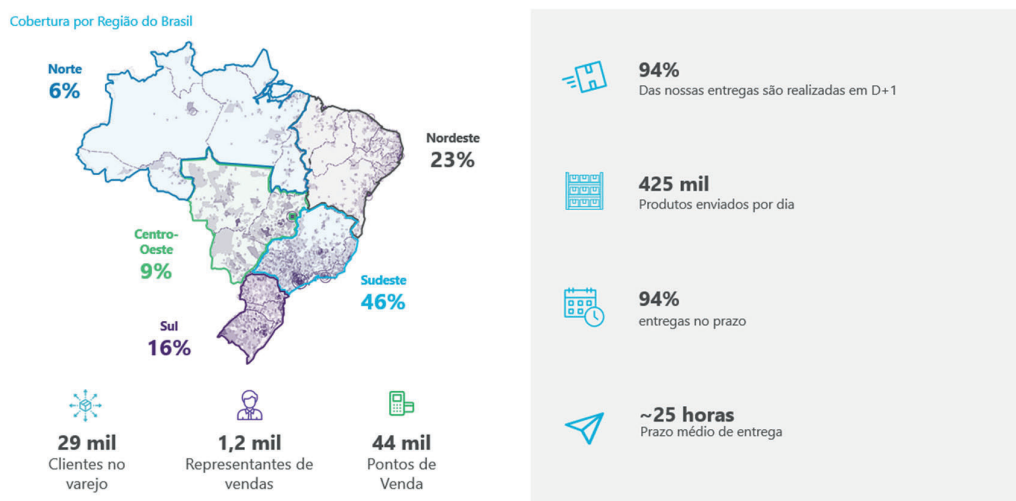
Cobertura por Região do Brasil

Norte
6%

Nordeste
23%

Centro-Oeste
9%

Sudeste
46%

Sul
16%

29 mil
Clientes no varejo

1,2 mil
Representantes de vendas

44 mil
Pontos de Venda

94%
Das nossas entregas são realizadas em D+1

425 mil
Produtos enviados por dia

94%
entregas no prazo

~25 horas
Prazo médio de entrega